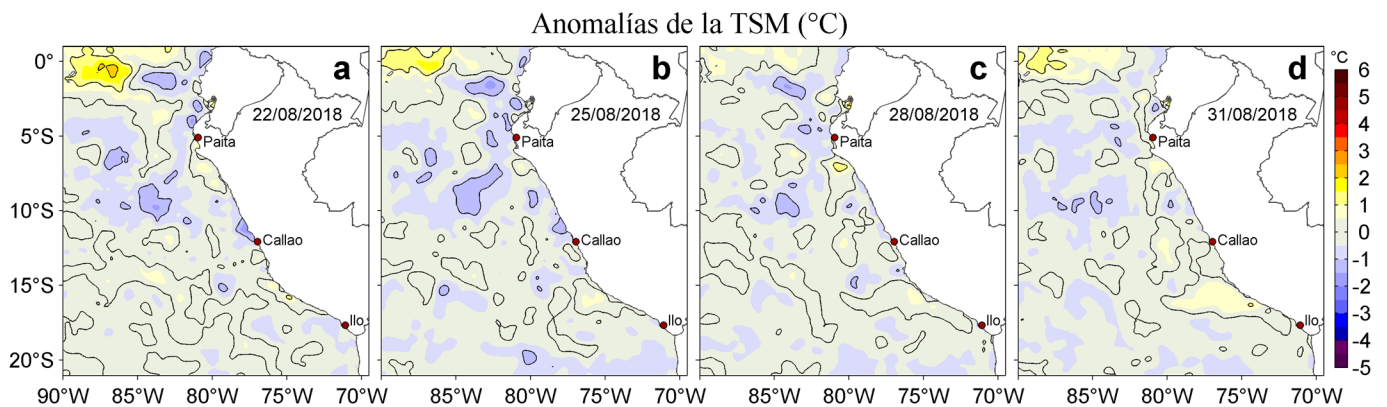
Anomalías de la TSM (°C)

a
22/08/2018
Paita
Callao
Ilo

b
25/08/2018
Paita
Callao
Ilo

c
28/08/2018
Paita
Callao
Ilo

d
31/08/2018
Paita
Callao
Ilo

0°
5°S
10°S
15°S
20°S

90°W 85°W 80°W 75°W 70°W
85°W 80°W 75°W 70°W
85°W 80°W 75°W 70°W
85°W 80°W 75°W 70°W

°C
6
5
4
3
2
1
0
-1
-2
-3
-4
-5